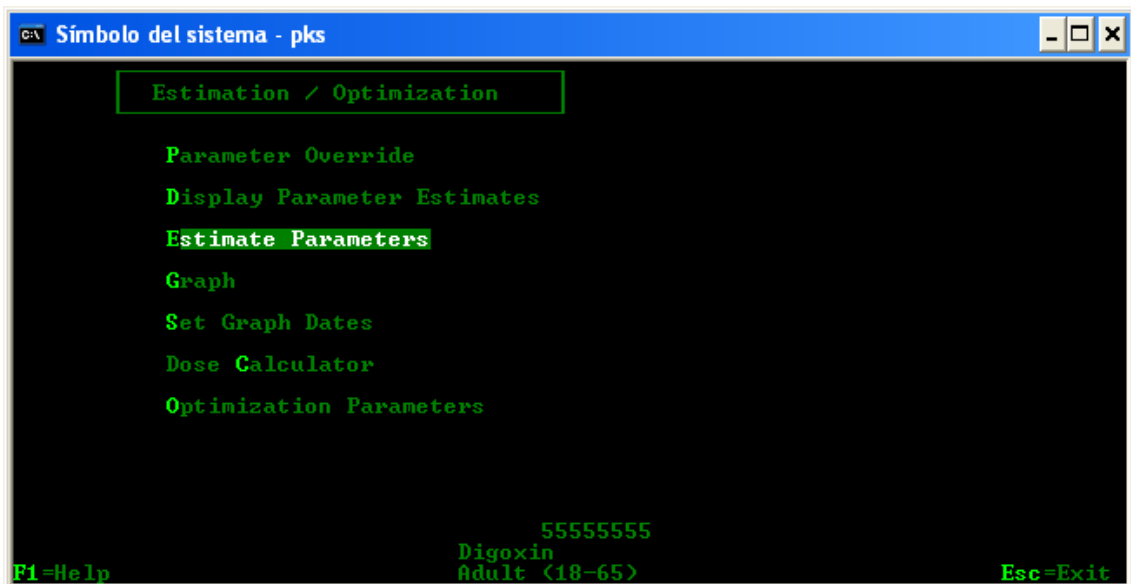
Símbolo del sistema - pks

Estimation / Optimization

Parameter Override

Display Parameter Estimates

Estimate Parameters

Graph

Set Graph Dates

Dose Calculator

Optimization Parameters

55555555
Digoxin
Adult (18-65)

F1=Help

Esc=Exit